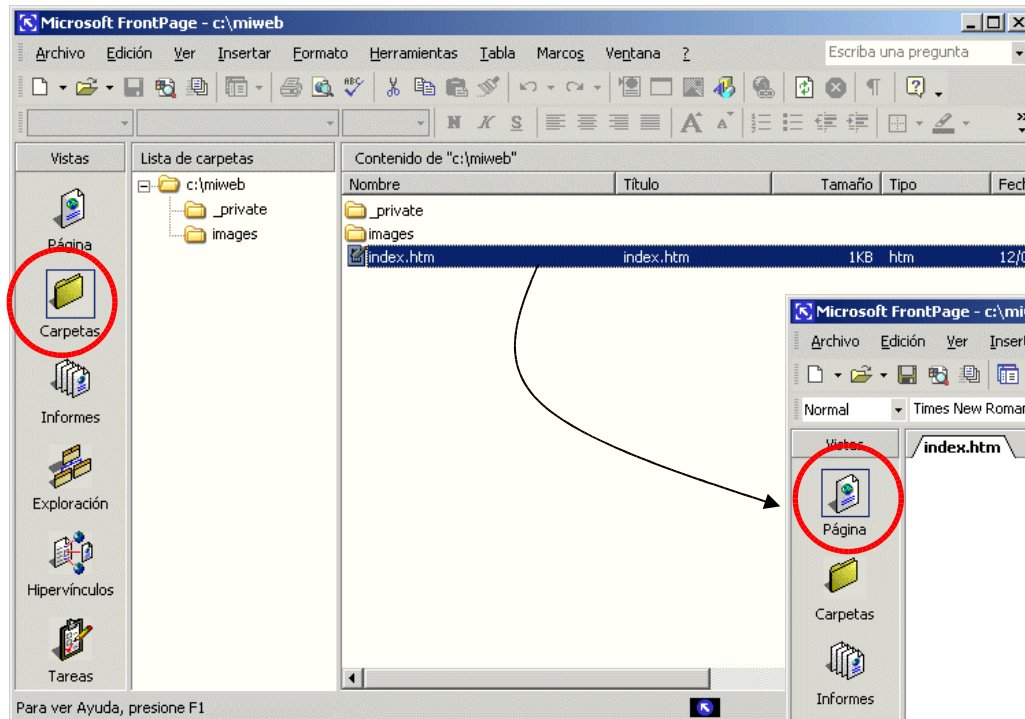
Microsoft FrontPage - c:\miweb

Archivo Edición Ver Insertar Formato Herramientas Tabla Marcos Ventana ?

Escriba una pregunta

N K S

Vistas

Página

Carpetas

Informes

Exploración

Hipervínculos

Tareas

Lista de carpetas

c:\miweb

_private

images

Contenido de "c:\miweb"

| Nombre | Título | Tamaño | Tipo | Fech |
|---|---|---|---|---|
| _private | | | | |
| images | | | | |
| index.htm | index.htm | 1KB | htm | 12/0 |

Microsoft FrontPage - c:\mi

Archivo Edición Ver Inser

Normal Times New Roman

Vistas

index.htm

Página

Carpetas

Informes

Para ver Ayuda, presione F1